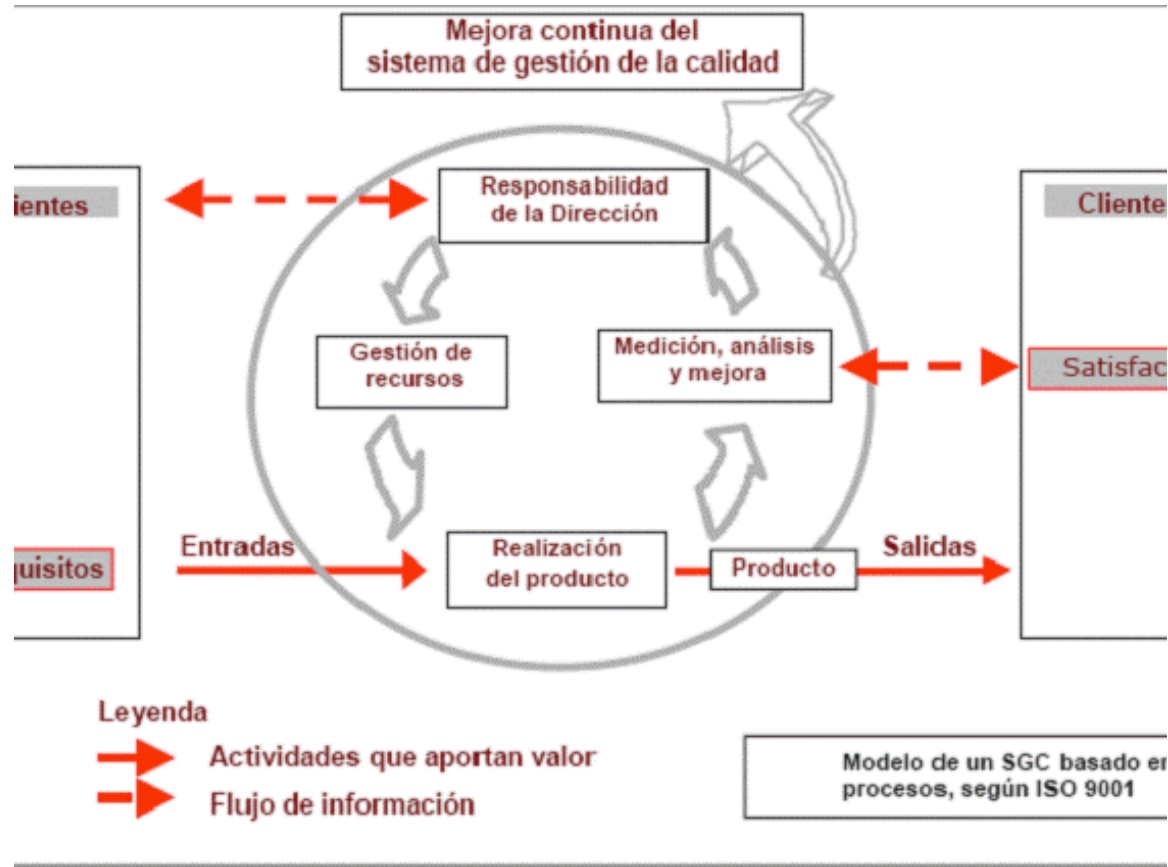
Mejora continua del sistema de gestión de la calidad

ientes

quisitos

Responsabilidad de la Dirección

Gestión de recursos

Medición, análisis y mejora

Entradas

Realización del producto

Producto

Salidas

Cliente

Satisfac

Leyenda

Actividades que aportan valor

Flujo de información

Modelo de un SGC basado er procesos, según ISO 9001